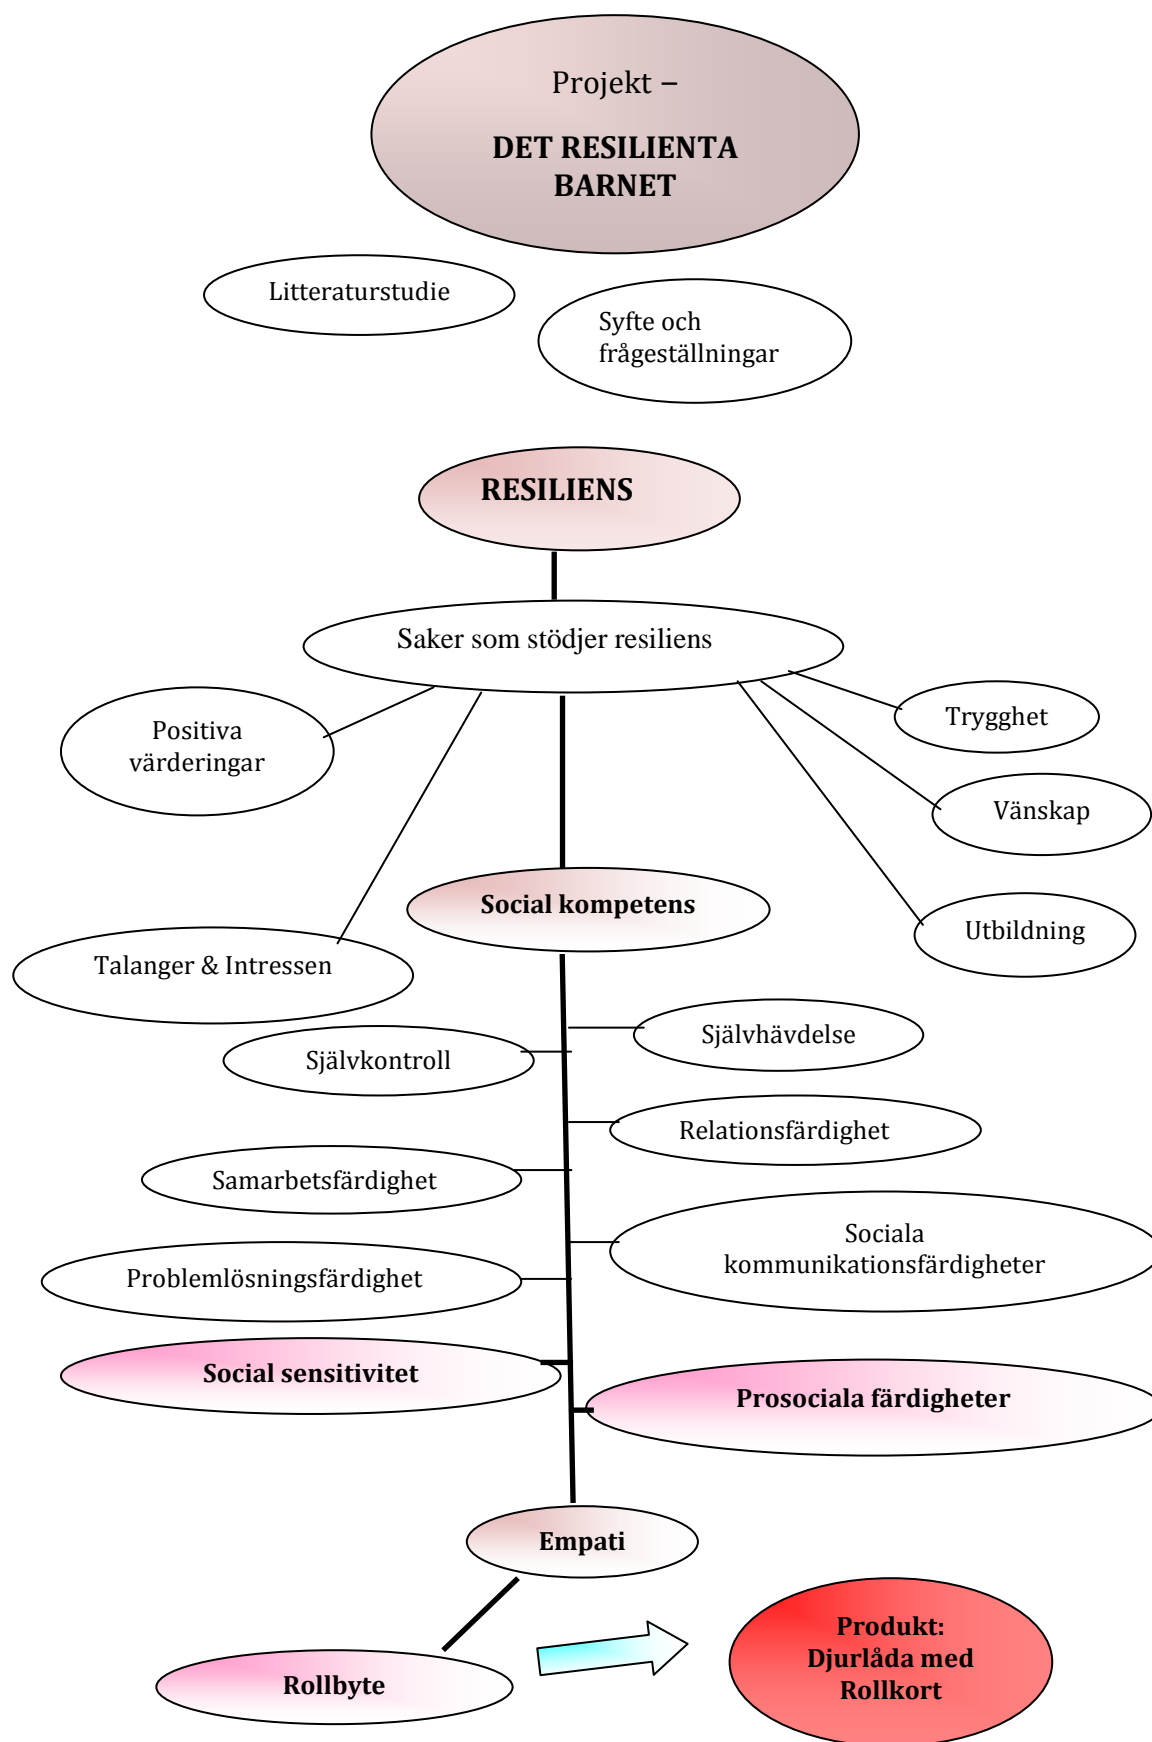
Projekt –

DET RESILIENTA BARNET

Litteraturstudie

Syfte och frågeställningar

RESILIENS

Saker som stödjer resiliens

Positiva värderingar

Trygghet

Vänskap

Utbildning

Talanger & Intressen

Social kompetens

Självhävdelse

Självkontroll

Relationsfärdighet

Samarbetsfärdighet

Sociala kommunikationsfärdigheter

Problemlösningsfärdighet

Social sensitivitet

Prosociala färdigheter

Empati

Rollbyte

Produkt: Djurlåda med Rollkort